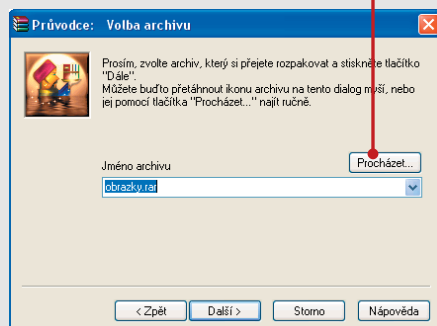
Průvodce: Volba archivu

Prosím, zvolte archiv, který si přejete rozpakovat a stiskněte tlačítko "Dále".
Můžete buďto přetáhnout ikonu archivu na tento dialog myší, nebo jej pomocí tlačítka "Procházet..." najít ručně.

Jméno archivu

Procházet...

obrazky.rar

< Zpět
Další >
Storno
Nápověda